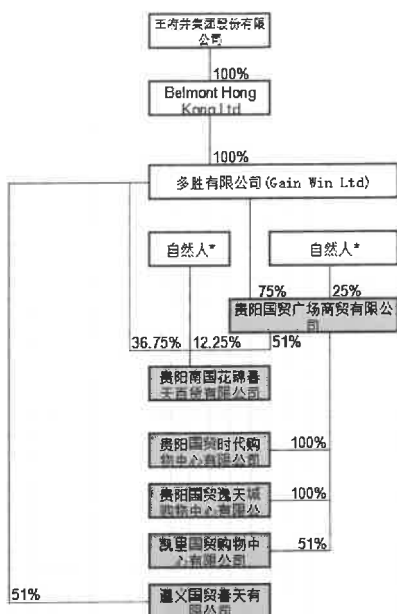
王府井集团股份有限公司

100%

Belmont Hong Kong Ltd

100%

多胜有限公司(Gain Win Ltd)

自然人*

自然人*

75%

25%

贵阳国贸广场商贸有限公司

36.75%

12.25%

51%

贵阳南国花锦春天百货有限公司

贵阳国贸时代购物中心有限公司

100%

贵阳国贸逸天城购物中心有限公

100%

凯里国贸购物中心有限公司

51%

51%

遵义国贸春天有限公司